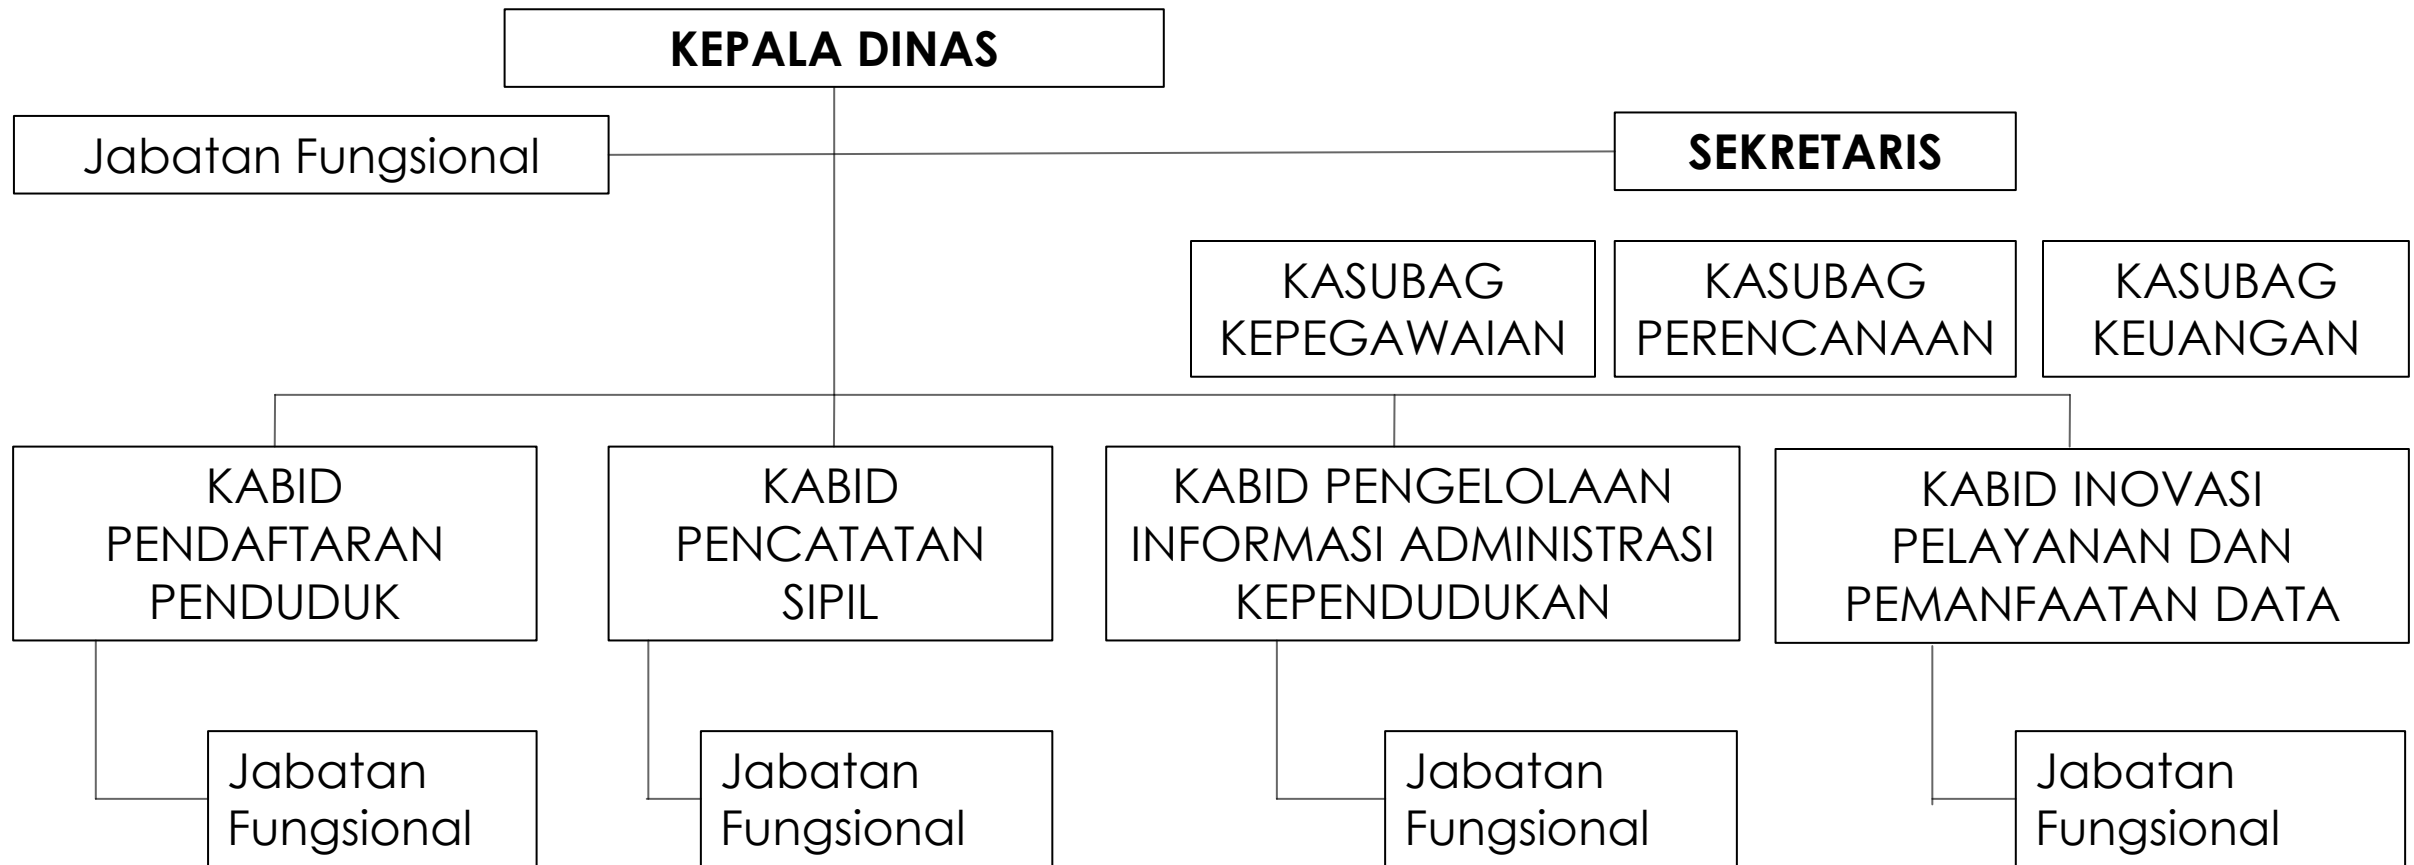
KEPALA DINAS

Jabatan Fungsional

SEKRETARIS

KASUBAG KEPEGAWAIAN

KASUBAG PERENCANAAN

KASUBAG KEUANGAN

KABID PENDAFTARAN PENDUDUK

KABID PENCATATAN SIPIL

KABID PENGELOLAAN INFORMASI ADMINISTRASI KEPENDUDUKAN

KABID INOVASI PELAYANAN DAN PEMANFAATAN DATA

Jabatan Fungsional

Jabatan Fungsional

Jabatan Fungsional

Jabatan Fungsional